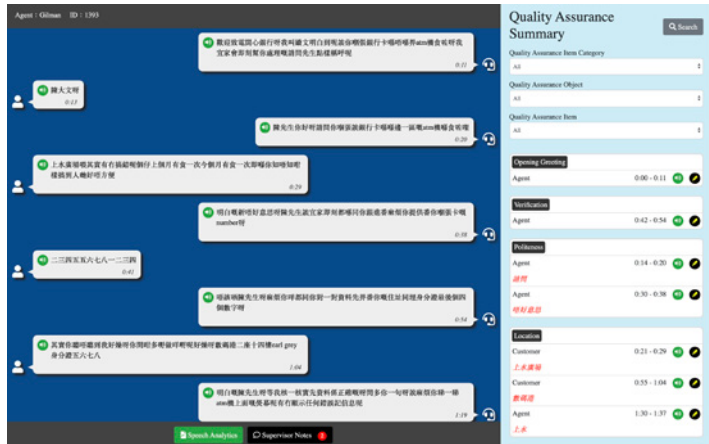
Agent : Gilman ID : 1393

歡迎致電開心銀行呀我叫謝文明台歡迎你嚟親銀行卡嘅嘢唔得atm機會或咩我宜家會即刻幫你處理嘅請問先生點稱呼呢
0:11

陳大文呀
0:13

陳先生你好呀請問你嗰張銀行卡嘅邊一區嘅atm機嗰食咗嘅
0:20

上水廣場嗰其實有在搞緊嘅個仔上個月有食一次今個月有食一次即嚟你咪咁呢樣搞到人幾好可方便
0:29

明白嘅謝咗好意思呀陳先生就宜家呀如果唔到你要求要幫你查恆乘你嗰張卡嘅number呀
0:35

二三四五五六七八一二三四
0:41

唔該晒陳先生呀麻煩你呀都同你對一對資料先再要你嘅住址同埋身分證最後個四個數字呀
0:54

其實你嘅咗嘢係我好攞呀你問咁多嘢做咩嘢呢好攞呀數碼港二座十四樓earl grey身分證五六七八
1:04

明白嘅陳先生呀等我搵一個實先會料得正確嘅呀問多你一句呀就麻煩你睇一睇atm機上面嘅英碼有冇顯示任何錯誤訊息呢
1:19

Speech Analytics
Supervisor Notes

Quality Assurance Summary
Search

Quality Assurance Item Category
All

Quality Assurance Object
All

Quality Assurance Item
All

Opening Greeting
Agent 0:00 - 0:11

Verification
Agent 0:42 - 0:54

Politeness
Agent 0:14 - 0:20
請問
Agent 0:30 - 0:38
唔好意思

Location
Customer 0:21 - 0:29
上水廣場
Customer 0:55 - 1:04
數碼港
Agent 1:30 - 1:37
上水